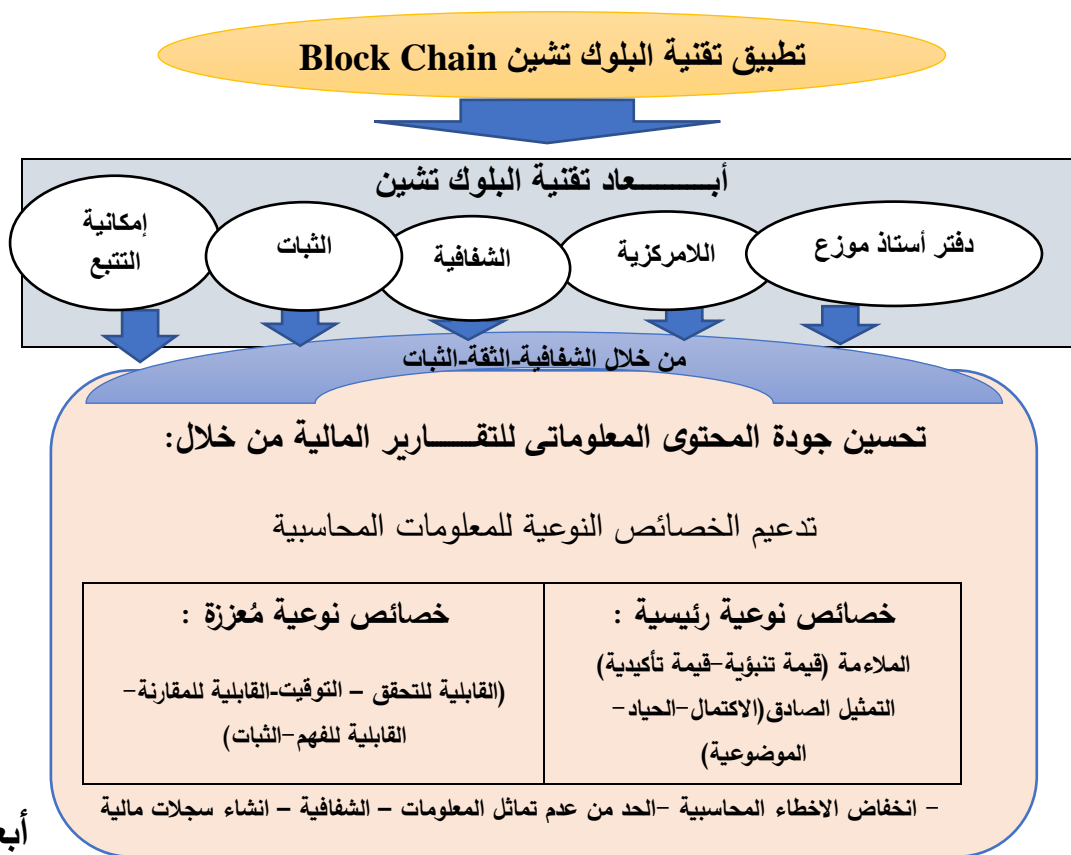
تطبيق تقنية البلوك تشين Block Chain

أبـــــــعاد تقنية البلوك تشين

دفتر أستاذ موزع

اللامركزية

الشفافية

الثبات

إمكانية التتبع

من خلال الشفافية-الثقة-الثبات

تحسين جودة المحتوى المعلوماتى للتقــــارير المالية من خلال:

تدعيم الخصائص النوعية للمعلومات المحاسبية

| خصائص نوعية مُعززة : (القابلية للتحقق – التوقيت-القابلية للمقارنة- القابلية للفهم-الثبات) | خصائص نوعية رئيسية : الملاءمة (قيمة تنبؤية-قيمة تأكيدية) التمثيل الصادق(الاكتمال-الحياد-الموضوعية) |
|---|---|

– انخفاض الاخطاء المحاسبية -الحد من عدم تماثل المعلومات – الشفافية – انشاء سجلات مالية

أب